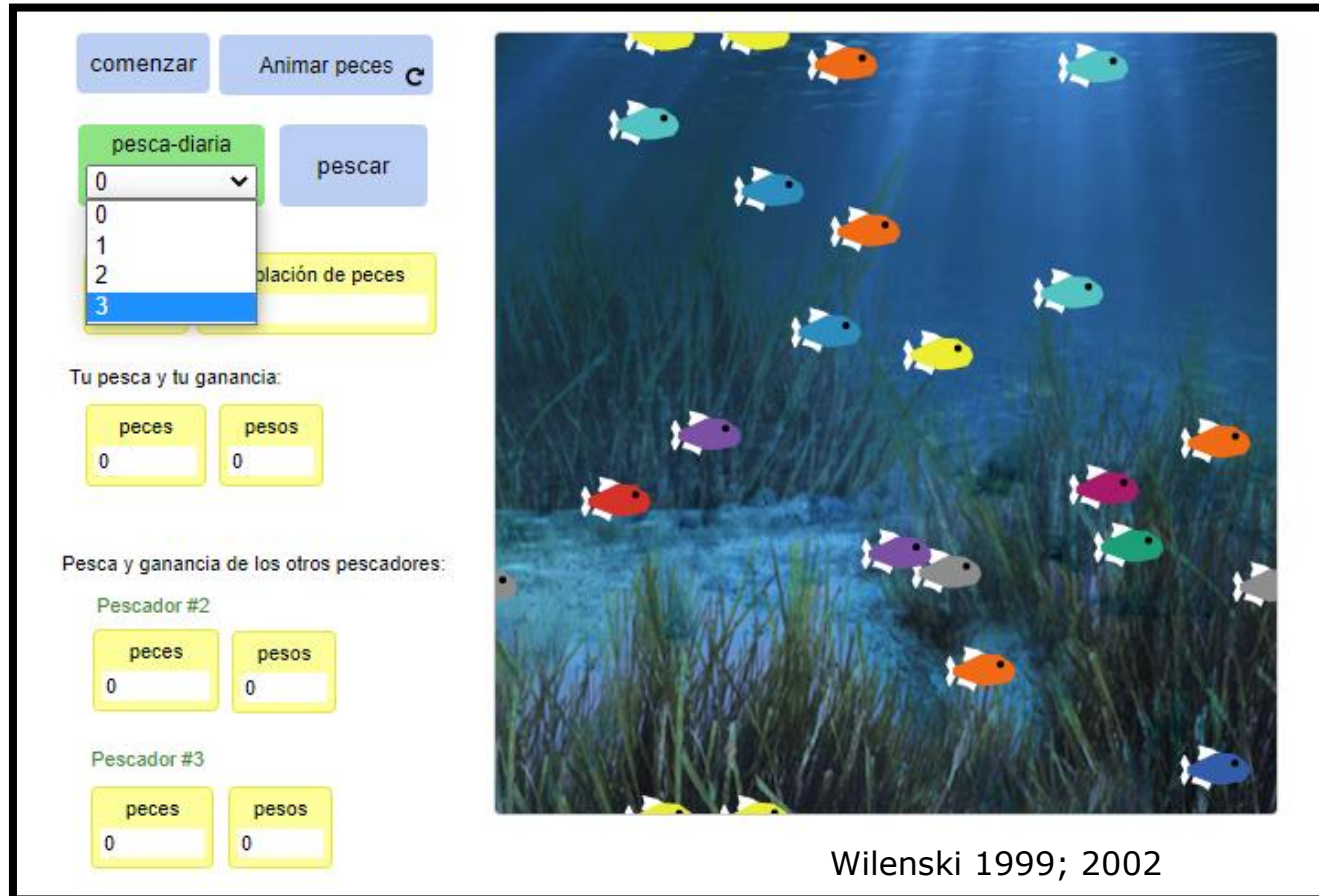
comenzar

Animar peces

pesca-diaria
0
0
1
2
3

pescar

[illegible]blación de peces

Tu pesca y tu ganancia:

| peces | pesos |
|---|---|
| 0 | 0 |

Pesca y ganancia de los otros pescadores:

Pescador #2

| peces | pesos |
|---|---|
| 0 | 0 |

Pescador #3

| peces | pesos |
|---|---|
| 0 | 0 |

Wilenski 1999; 2002